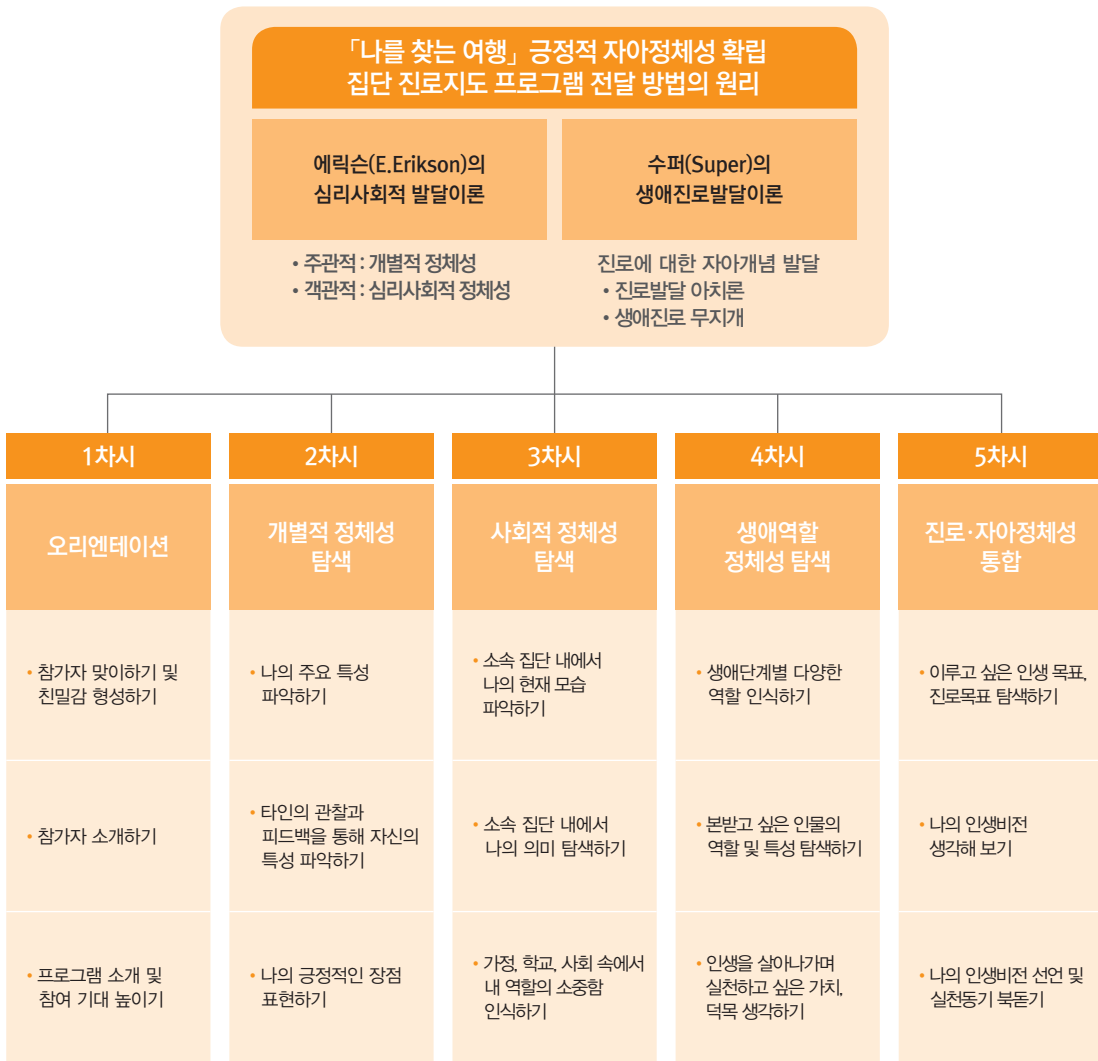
「나를 찾는 여행」 긍정적 자아정체성 확립
집단 진로지도 프로그램 전달 방법의 원리

에릭슨(E.Erikson)의
심리사회적 발달이론

• 주관적 : 개별적 정체성
• 객관적 : 심리사회적 정체성

수퍼(Super)의
생애진로발달이론

진로에 대한 자아개념 발달
• 진로발달 아치론
• 생애진로 무지개

1차시

오리엔테이션

• 참가자 맞이하기 및 친밀감 형성하기

• 참가자 소개하기

• 프로그램 소개 및 참여 기대 높이기

2차시

개별적 정체성 탐색

• 나의 주요 특성 파악하기

• 타인의 관찰과 피드백을 통해 자신의 특성 파악하기

• 나의 긍정적인 장점 표현하기

3차시

사회적 정체성 탐색

• 소속 집단 내에서 나의 현재 모습 파악하기

• 소속 집단 내에서 나의 의미 탐색하기

• 가정, 학교, 사회 속에서 내 역할의 소중함 인식하기

4차시

생애역할 정체성 탐색

• 생애단계별 다양한 역할 인식하기

• 본받고 싶은 인물의 역할 및 특성 탐색하기

• 인생을 살아나가며 실천하고 싶은 가치, 덕목 생각하기

5차시

진로·자아정체성 통합

• 이루고 싶은 인생 목표, 진로목표 탐색하기

• 나의 인생비전 생각해 보기

• 나의 인생비전 선언 및 실천동기 북돋기